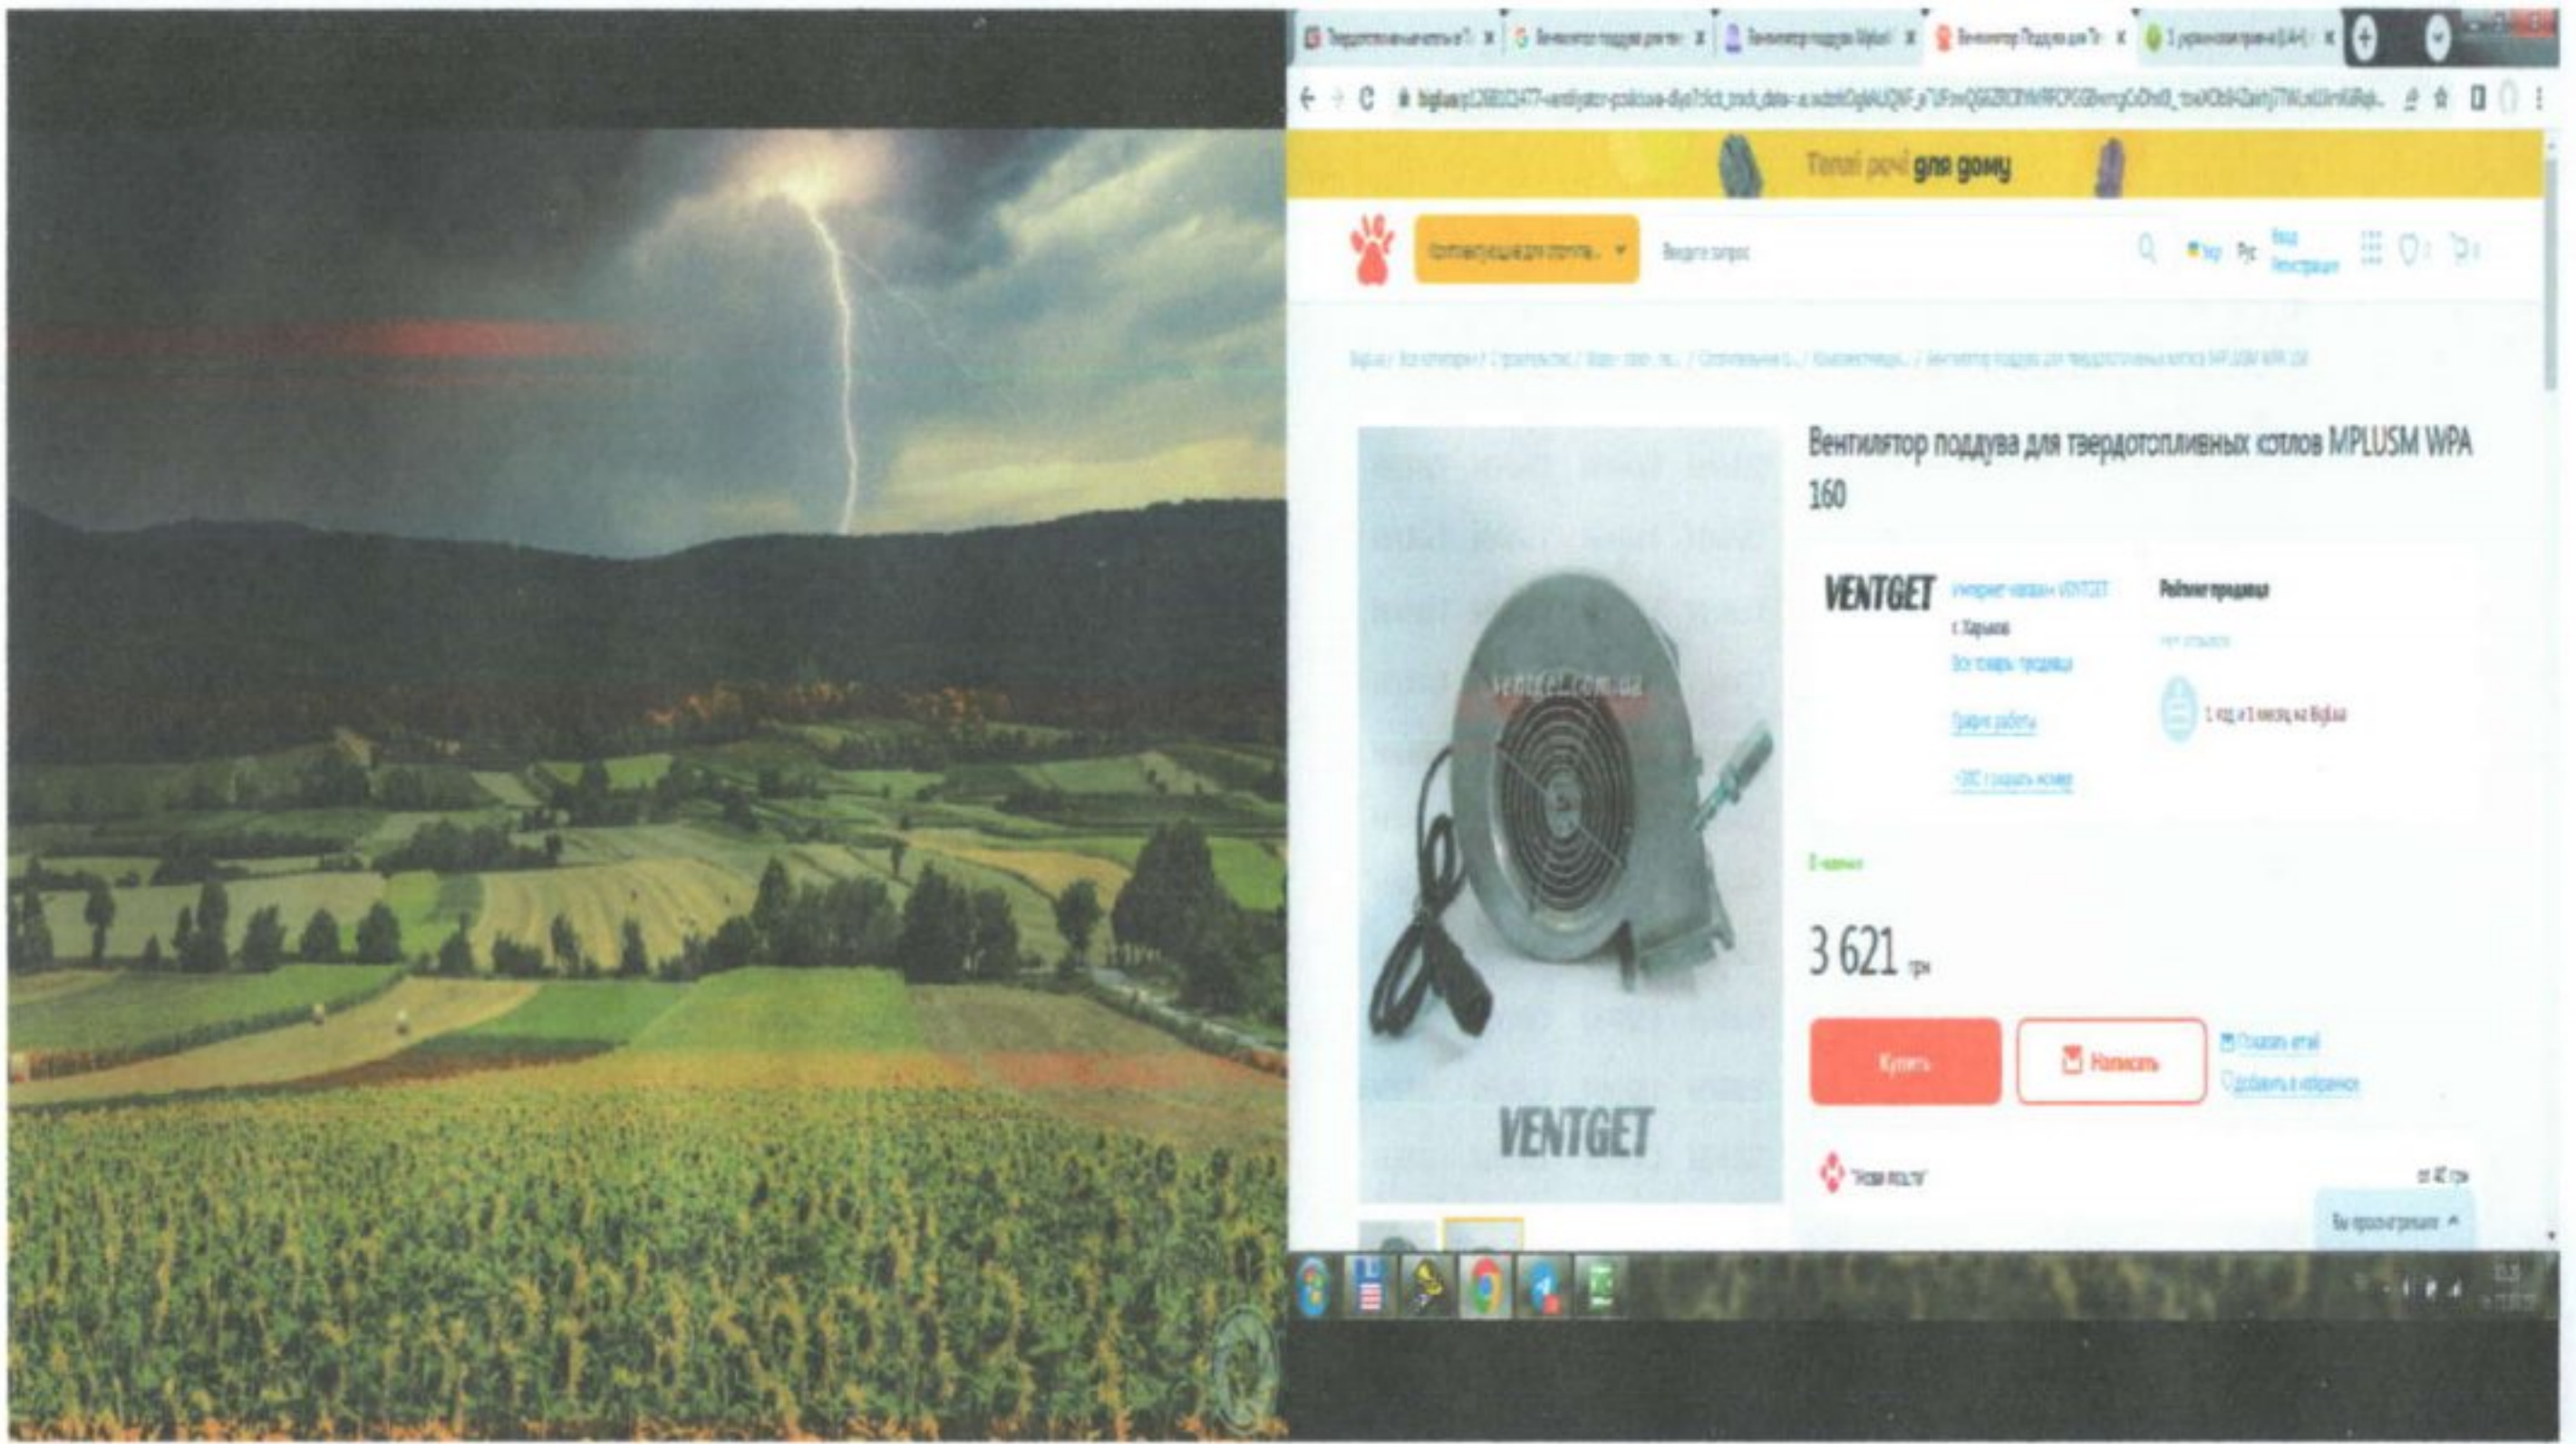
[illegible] | Вентилятор поддува для тве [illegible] | Вентилятор поддува Mplus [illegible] | Вентилятор Поддува для Т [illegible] | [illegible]

bigl.ua/p1268102477-ventilyator-poddува-dlya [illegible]

Теплі речі для дому

Комплектующие для отопле... | Введите запрос | Укр | Рус | Вход Регистрация

Bigl.ua / Все категории / Строительство / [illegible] / Отопительное о... / Комплектующ... / Вентилятор поддува для твердотопливных котлов MPLUSM WPA 160

Вентилятор поддува для твердотопливных котлов MPLUSM WPA 160

VENTGET | Интернет-магазин VENTGET | г. Харьков | Все товары продавца | График работы | +380 показать номер

Рейтинг продавца | нет отзывов | 1 год и 1 месяц на Bigl.ua

ventget.com.ua

VENTGET

В наличии

3 621 грн

Купить | Написать | Показать email | добавить в избранное

"Нова Пошта" | от 40 грн

Вы просматривали